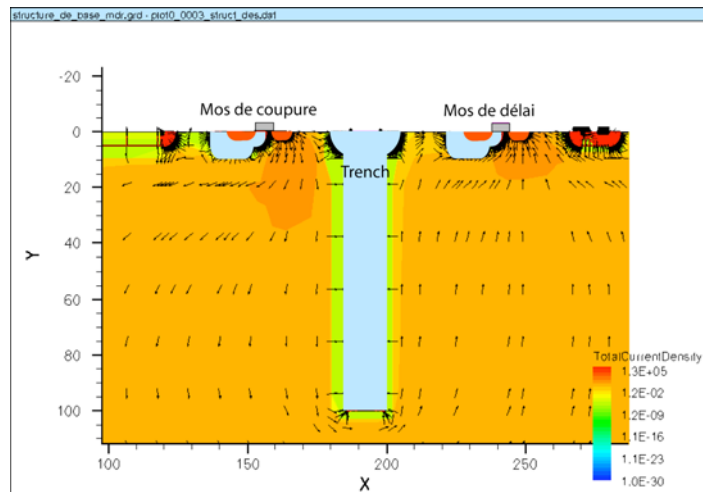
structure_de_base_mdr.grd - plot0_0003_struct_des.dat

Mos de coupure

Mos de délai

Trench

-20
0
20
40
60
80
100

Y

100
150
200
250

X

TotalCurrentDensity
1.3E+05
1.3E-02
1.2E-09
1.1E-16
1.1E-23
1.0E-30